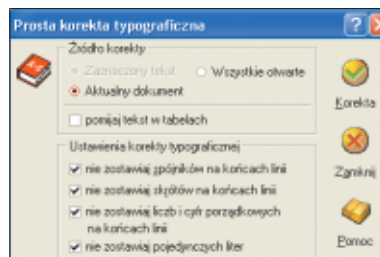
Prosta korekta typograficzna

Źródło korekty

Zaznaczony tekst

Wszystkie otwarte

Aktualny dokument

pomijaj tekst w tabelach

Ustawienia korekty typograficznej

nie zostawiaj spójników na końcach linii

nie zostawiaj skrótów na końcach linii

nie zostawiaj liczb i cyfr porządkowych na końcach linii

nie zostawiaj pojedynczych liter

Korekta

Zamknij

Pomoc